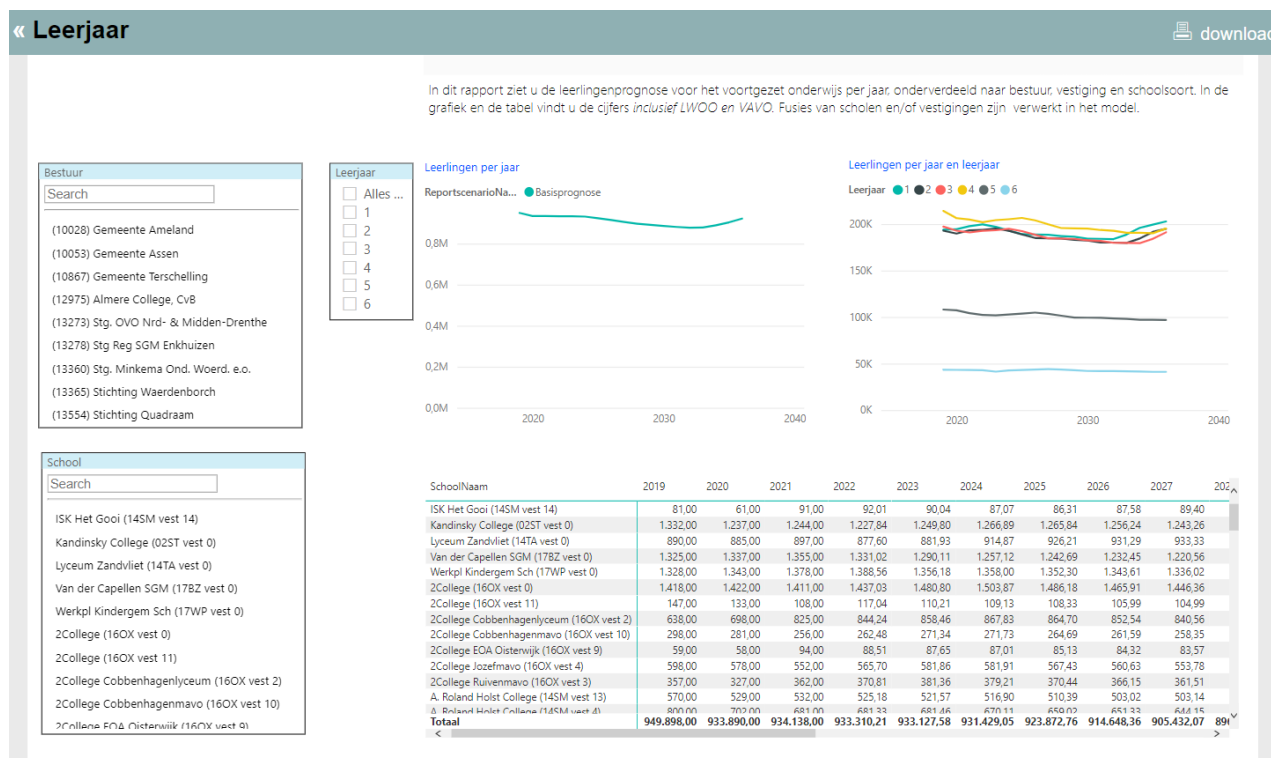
« Leerjaar

download

In dit rapport ziet u de leerlingenprognose voor het voortgezet onderwijs per jaar, onderverdeeld naar bestuur, vestiging en schoolsoort. In de grafiek en de tabel vindt u de cijfers *inclusief LWOO en VAVO.* Fusies van scholen en/of vestigingen zijn verwerkt in het model.

Bestuur
Search
(10028) Gemeente Ameland
(10053) Gemeente Assen
(10867) Gemeente Terschelling
(12975) Almere College, CvB
(13273) Stg. OVO Nrd- & Midden-Drenthe
(13278) Stg Reg SGM Enkhuizen
(13360) Stg. Minkema Ond. Woerd. e.o.
(13365) Stichting Waerdenborch
(13554) Stichting Quadraam

Leerjaar
Alles ...
1
2
3
4
5
6

Leerlingen per jaar
ReportscenarioNa... Basisprognose
0,8M
0,6M
0,4M
0,2M
0,0M
2020 2030 2040

Leerlingen per jaar en leerjaar
Leerjaar 1 2 3 4 5 6
200K
150K
100K
50K
0K
2020 2030 2040

School
Search
ISK Het Gooi (14SM vest 14)
Kandinsky College (02ST vest 0)
Lyceum Zandvliet (14TA vest 0)
Van der Capellen SGM (17BZ vest 0)
Werkpl Kindergem Sch (17WP vest 0)
2College (16OX vest 0)
2College (16OX vest 11)
2College Cobbenhagenlyceum (16OX vest 2)
2College Cobbenhagenmavo (16OX vest 10)
2College EOA Oisterwijk (16OX vest 9)

| SchoolNaam | 2019 | 2020 | 2021 | 2022 | 2023 | 2024 | 2025 | 2026 | 2027 | 202 |
|---|---|---|---|---|---|---|---|---|---|---|
| ISK Het Gooi (14SM vest 14) | 81,00 | 61,00 | 91,00 | 92,01 | 90,04 | 87,07 | 86,31 | 87,58 | 89,40 | |
| Kandinsky College (02ST vest 0) | 1.332,00 | 1.237,00 | 1.244,00 | 1.227,84 | 1.249,80 | 1.266,89 | 1.265,84 | 1.256,24 | 1.243,26 | |
| Lyceum Zandvliet (14TA vest 0) | 890,00 | 885,00 | 897,00 | 877,60 | 881,93 | 914,87 | 926,21 | 931,29 | 933,33 | |
| Van der Capellen SGM (17BZ vest 0) | 1.325,00 | 1.337,00 | 1.355,00 | 1.331,02 | 1.290,11 | 1.257,12 | 1.242,69 | 1.232,45 | 1.220,56 | |
| Werkpl Kindergem Sch (17WP vest 0) | 1.328,00 | 1.343,00 | 1.378,00 | 1.388,56 | 1.356,18 | 1.358,00 | 1.352,30 | 1.343,61 | 1.336,02 | |
| 2College (16OX vest 0) | 1.418,00 | 1.422,00 | 1.411,00 | 1.437,03 | 1.480,80 | 1.503,87 | 1.486,18 | 1.465,91 | 1.446,36 | |
| 2College (16OX vest 11) | 147,00 | 133,00 | 108,00 | 117,04 | 110,21 | 109,13 | 108,33 | 105,99 | 104,99 | |
| 2College Cobbenhagenlyceum (16OX vest 2) | 638,00 | 698,00 | 825,00 | 844,24 | 858,46 | 867,83 | 864,70 | 852,54 | 840,56 | |
| 2College Cobbenhagenmavo (16OX vest 10) | 298,00 | 281,00 | 256,00 | 262,48 | 271,34 | 271,73 | 264,69 | 261,59 | 258,35 | |
| 2College EOA Oisterwijk (16OX vest 9) | 59,00 | 58,00 | 94,00 | 88,51 | 87,65 | 87,01 | 85,13 | 84,32 | 83,57 | |
| 2College Jozefmavo (16OX vest 4) | 598,00 | 578,00 | 552,00 | 565,70 | 581,86 | 581,91 | 567,43 | 560,63 | 553,78 | |
| 2College Ruivenmavo (16OX vest 3) | 357,00 | 327,00 | 362,00 | 370,81 | 381,36 | 379,21 | 370,44 | 366,15 | 361,51 | |
| A. Roland Holst College (14SM vest 13) | 570,00 | 529,00 | 532,00 | 525,18 | 521,57 | 516,90 | 510,39 | 503,02 | 503,14 | |
| A. Roland Holst College (14SM vest 4) | 800,00 | 702,00 | 681,00 | 681,33 | 681,46 | 670,11 | 659,02 | 651,33 | 644,15 | |
| Totaal | 949.898,00 | 933.890,00 | 934.138,00 | 933.310,21 | 933.127,58 | 931.429,05 | 923.872,76 | 914.648,36 | 905.432,07 | 89 |